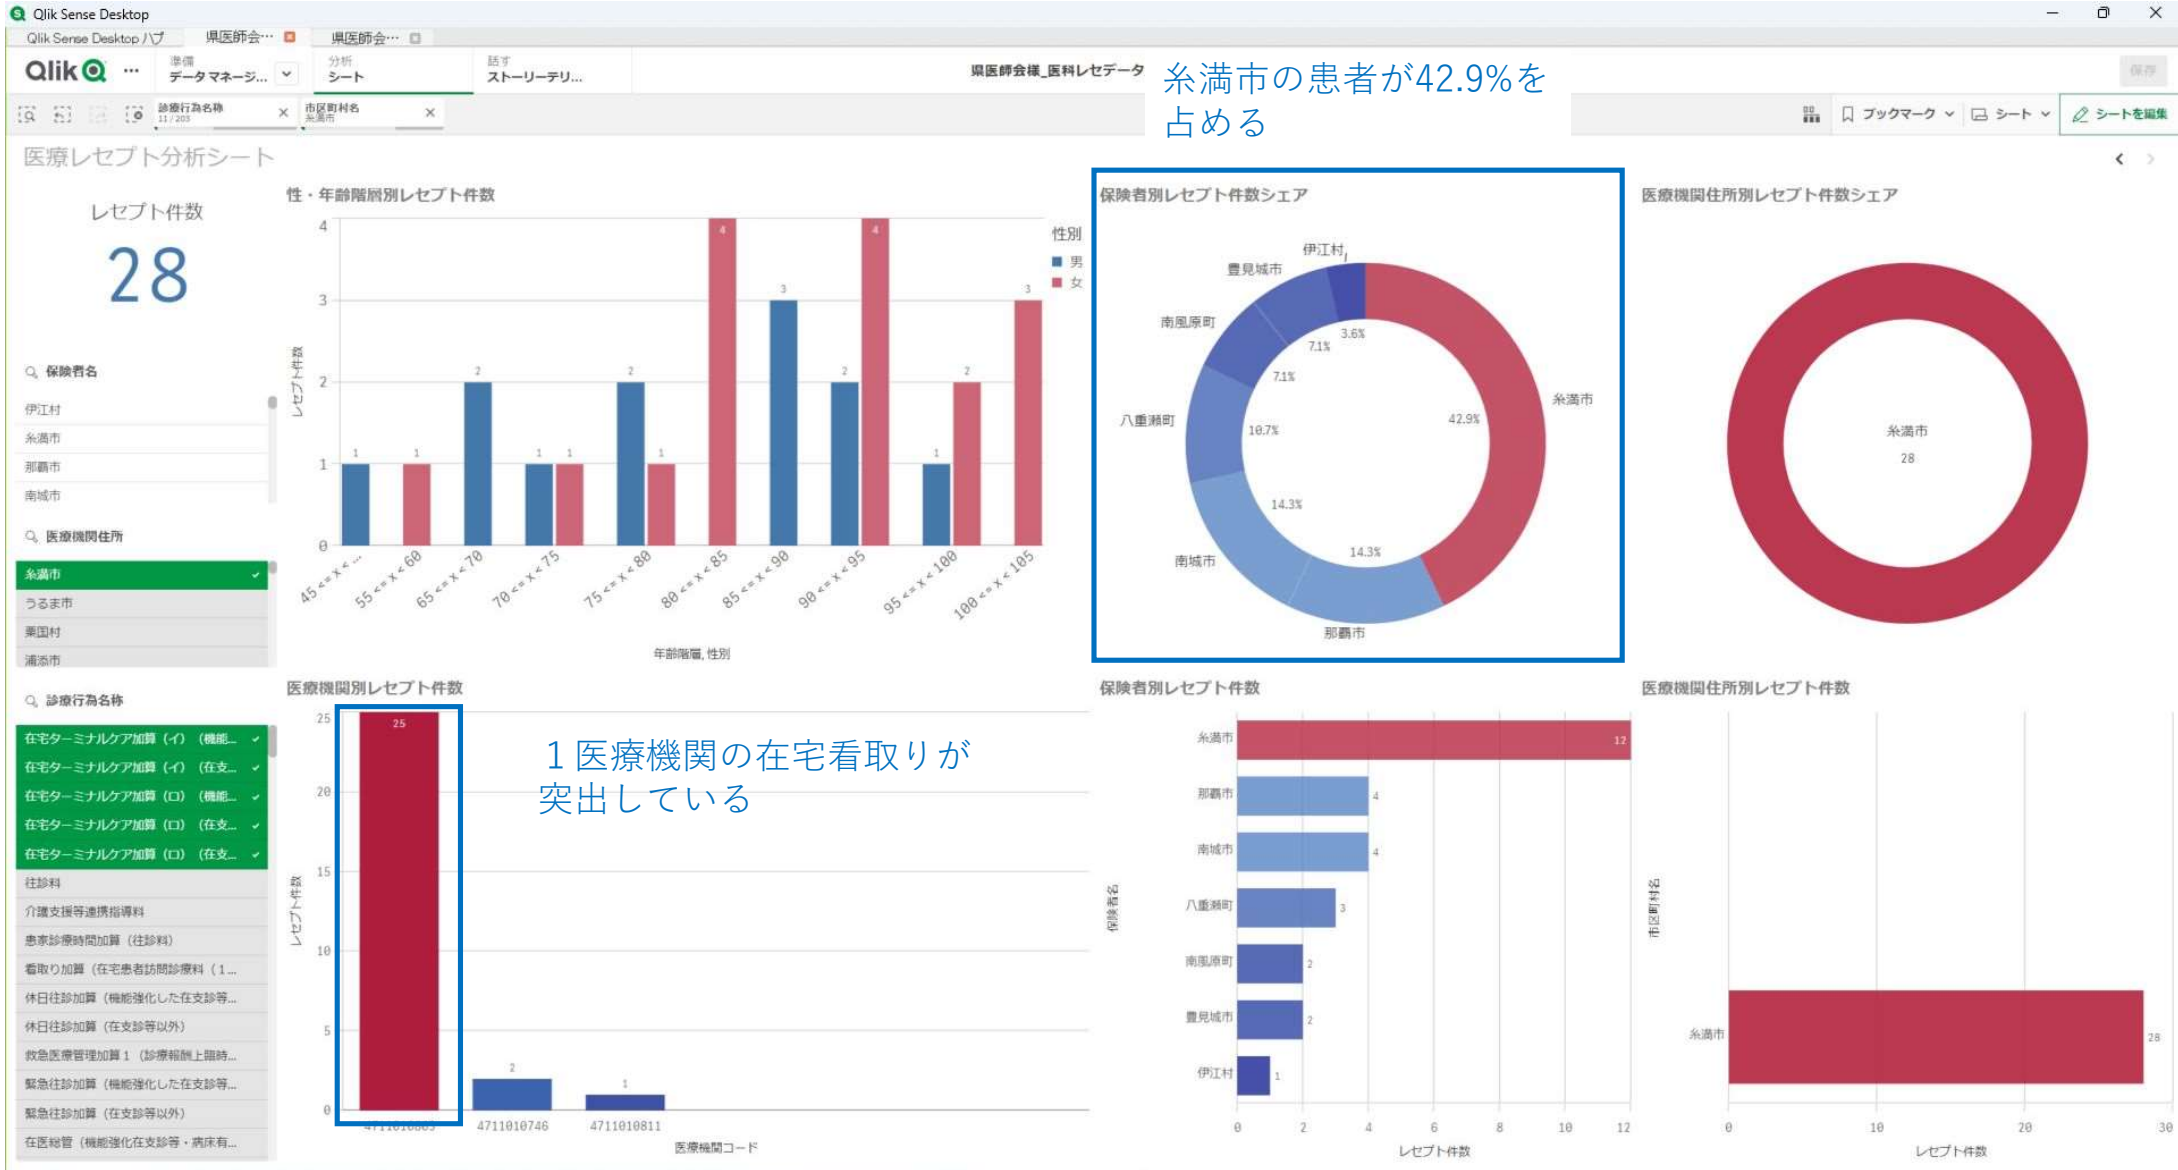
Qlik Sense Desktop

Qlik Sense Desktop ハブ　県医師会…　県医師会…

Qlik ··· 準備 データマネージ… 分析 シート 話す ストーリーテリ…

県医師会様_医科レセデータ

糸満市の患者が42.9%を占める

保存

診療行為名称 11/203　市区町村名 糸満市

ブックマーク　シート　シートを編集

医療レセプト分析シート

レセプト件数

28

保険者名

伊江村
糸満市
那覇市
南城市

医療機関住所

糸満市
うるま市
粟国村
浦添市

診療行為名称

在宅ターミナルケア加算（イ）（機能…
在宅ターミナルケア加算（イ）（在支…
在宅ターミナルケア加算（ロ）（機能…
在宅ターミナルケア加算（ロ）（在支…
在宅ターミナルケア加算（ロ）（在支…
往診料
介護支援等連携指導料
患家診療時間加算（往診料）
看取り加算（在宅患者訪問診療料（1…
休日往診加算（機能強化した在支診等…
休日往診加算（在支診等以外）
救急医療管理加算１（診療報酬上臨時…
緊急往診加算（機能強化した在支診等…
緊急往診加算（在支診等以外）
在医総管（機能強化在支診等・病床有…

性・年齢階層別レセプト件数

性別
男
女

レセプト件数

4 3 2 1 0

45 <= x < … 55 <= x < 60 65 <= x < 70 70 <= x < 75 75 <= x < 80 80 <= x < 85 85 <= x < 90 90 <= x < 95 95 <= x < 100 100 <= x < 105

年齢階層, 性別

保険者別レセプト件数シェア

伊江村 豊見城市 南風原町 八重瀬町 南城市 那覇市 糸満市
3.6% 7.1% 7.1% 10.7% 14.3% 14.3% 42.9%

医療機関住所別レセプト件数シェア

糸満市
28

医療機関別レセプト件数

１医療機関の在宅看取りが突出している

25 20 15 10 5 0

25 2 1

4711010805 4711010746 4711010811

医療機関コード

保険者別レセプト件数

保険者名

糸満市 12
那覇市 4
南城市 4
八重瀬町 3
南風原町 2
豊見城市 2
伊江村 1

0 2 4 6 8 10 12

レセプト件数

医療機関住所別レセプト件数

市区町村名

糸満市 28

0 10 20 30

レセプト件数